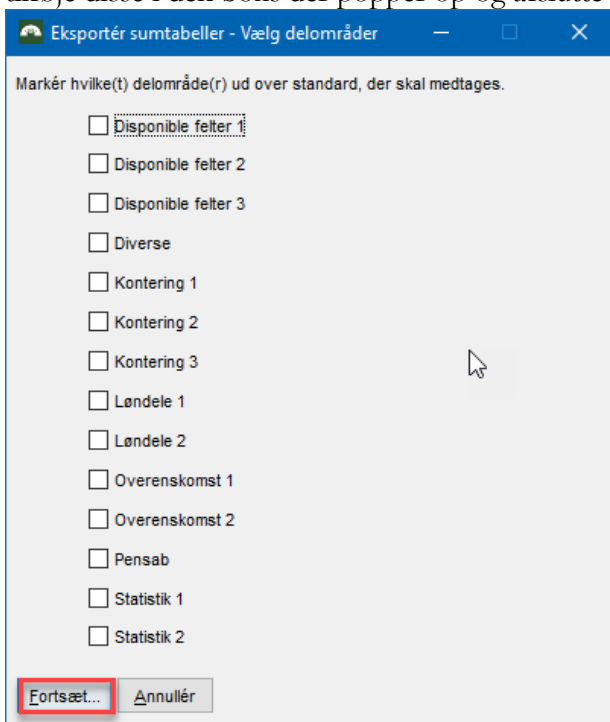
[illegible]

Eksportér sumtabeller - Vælg delområder

Markér hvilke(t) delområde(r) ud over standard, der skal medtages.

Disponible felter 1

Disponible felter 2

Disponible felter 3

Diverse

Kontering 1

Kontering 2

Kontering 3

Løndele 1

Løndele 2

Overenskomst 1

Overenskomst 2

Pensab

Statistik 1

Statistik 2

Fortsæt... Annullér